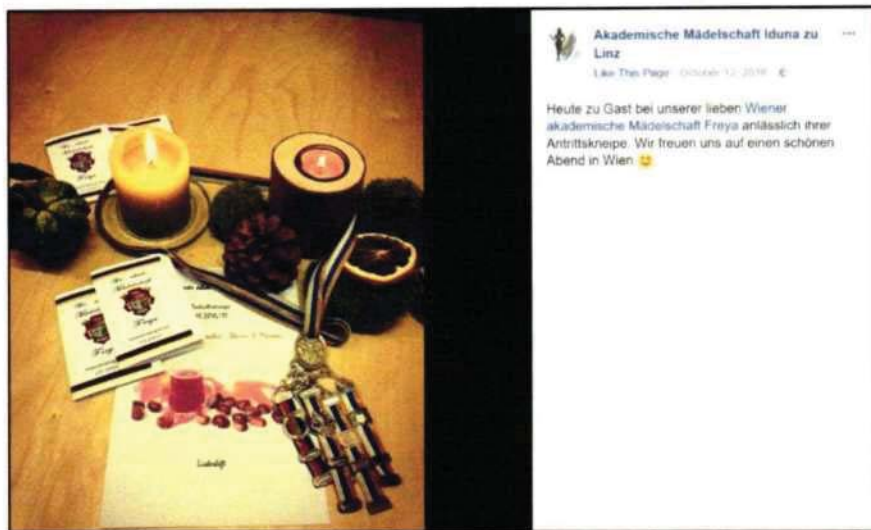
Akademische Mädelschaft Iduna zu Linz

Like This Page · October 12, 2016 ·

Heute zu Gast bei unserer lieben Wiener akademische Mädelschaft Freya anlässlich ihrer Antrittskneipe. Wir freuen uns auf einen schönen Abend in Wien 😊

Freya

Freya

Freya

Liederblatt